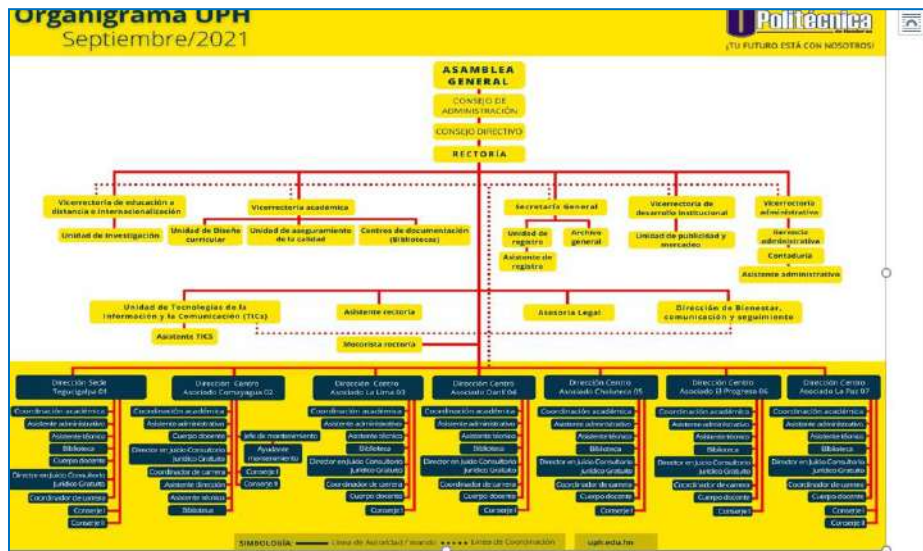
Organigrama UPH
Septiembre/2021

Politécnica
¡TU FUTURO ESTÁ CON NOSOTROS!

ASAMBLEA GENERAL
CONSEJO DE ADMINISTRACIÓN
CONSEJO DIRECTIVO
RECTORÍA

Vicerrectoría de educación a distancia e internacionalización
Unidad de Investigación
Vicerrectoría académica
Unidad de Diseño curricular
Unidad de aseguramiento de la calidad
Centros de documentación (Bibliotecas)
Secretaría General
Unidad de registro
Archivo general
Asistente de registro
Vicerrectoría de desarrollo institucional
Unidad de publicidad y mercadeo
Vicerrectoría administrativa
Gerencia administrativa
Contaduría
Asistente administrativo

Unidad de Tecnologías de la Información y la Comunicación (TICs)
Asistente TICS
Asistente rectoría
Motorista rectoría
Asesoría Legal
Dirección de Bienestar, comunicación y seguimiento

Dirección Sede Tegucigalpa 01
Coordinación académica
Asistente administrativo
Asistente técnico
Biblioteca
Cuerpo docente
Director en juicio Consultorio Jurídico Gratuito
Coordinador de carrera
Conserje I
Conserje II

Dirección Centro Asociado Comayagua 02
Coordinación académica
Asistente administrativo
Cuerpo docente
Director en juicio Consultorio Jurídico Gratuito
Coordinador de carrera
Asistente dirección
Asistente técnico
Biblioteca
Jefe de mantenimiento
Ayudante mantenimiento
Conserje I
Conserje II

Dirección Centro Asociado La Lima 03
Coordinación académica
Asistente administrativo
Asistente técnico
Biblioteca
Director en juicio Consultorio Jurídico Gratuito
Coordinador de carrera
Cuerpo docente
Conserje I

Dirección Centro Asociado Danlí 04
Coordinación académica
Asistente administrativo
Asistente técnico
Biblioteca
Director en juicio Consultorio Jurídico Gratuito
Coordinador de carrera
Cuerpo docente
Conserje I

Dirección Centro Asociado Choluteca 05
Coordinación académica
Asistente administrativo
Asistente técnico
Biblioteca
Director en juicio Consultorio Jurídico Gratuito
Coordinador de carrera
Cuerpo docente
Conserje I

Dirección Centro Asociado El Progreso 06
Coordinación académica
Asistente administrativo
Asistente técnico
Biblioteca
Director en juicio Consultorio Jurídico Gratuito
Coordinador de carrera
Cuerpo docente
Conserje I

Dirección Centro Asociado La Paz 07
Coordinación académica
Asistente administrativo
Asistente técnico
Biblioteca
Director en juicio Consultorio Jurídico Gratuito
Coordinador de carrera
Cuerpo docente
Conserje I
Conserje II

SIMBOLOGÍA: Línea de Autoridad / mando ••••• Línea de Coordinación
uph.edu.hn